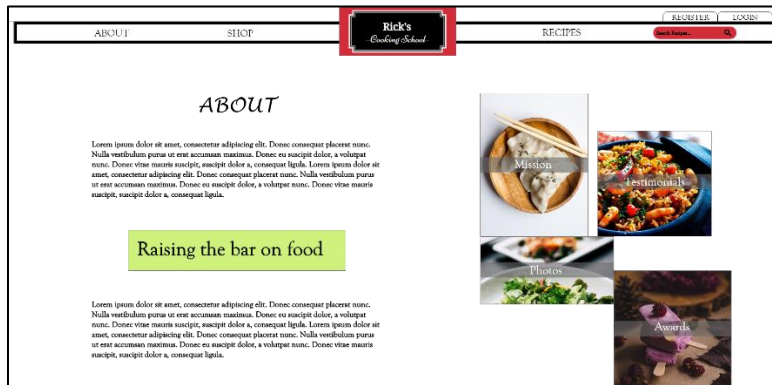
REGISTER LOGIN

ABOUT SHOP Rick's Cooking School RECIPES Search Recipes...

ABOUT

Lorem ipsum dolor sit amet, consectetur adipiscing elit. Donec consequat placerat nunc. Nulla vestibulum purus ut erat accumsan maximus. Donec eu suscipit dolor, a volutpat nunc. Donec vitae mauris suscipit, suscipit dolor a, consequat ligula. Lorem ipsum dolor sit amet, consectetur adipiscing elit. Donec consequat placerat nunc. Nulla vestibulum purus ut erat accumsan maximus. Donec eu suscipit dolor, a volutpat nunc. Donec vitae mauris suscipit, suscipit dolor a, consequat ligula.

Raising the bar on food

Lorem ipsum dolor sit amet, consectetur adipiscing elit. Donec consequat placerat nunc. Nulla vestibulum purus ut erat accumsan maximus. Donec eu suscipit dolor, a volutpat nunc. Donec vitae mauris suscipit, suscipit dolor a, consequat ligula. Lorem ipsum dolor sit amet, consectetur adipiscing elit. Donec consequat placerat nunc. Nulla vestibulum purus ut erat accumsan maximus. Donec eu suscipit dolor, a volutpat nunc. Donec vitae mauris suscipit, suscipit dolor a, consequat ligula.

Mission

Testimonials

Photos

Awards